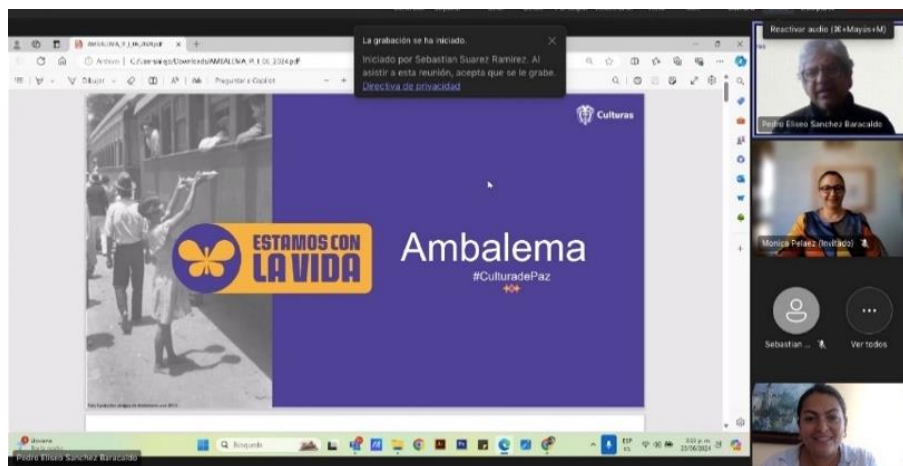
AMBALEMA_P_L 06_2024.pdf
Archivo | C:/Users/.../Downloads/AMBALEMA_P_L 06_2024.pdf
Dibujar
Preguntar a Copilot

La grabación se ha iniciado.
Iniciado por Sebastian Suarez Ramirez. Al asistir a esta reunión, acepta que se le grabe.
Directiva de privacidad

Reactivar audio (⌘+Mayús+M)

Culturas

ESTAMOS CON LA VIDA

Ambalema
#CulturadePaz

Pedro Eliseo Sanchez Baracaldo
Monica Pelaez (Invitado)
Sebastian ...
Ver todos

Búsqueda
ESP

Pedro Eliseo Sanchez Baracaldo